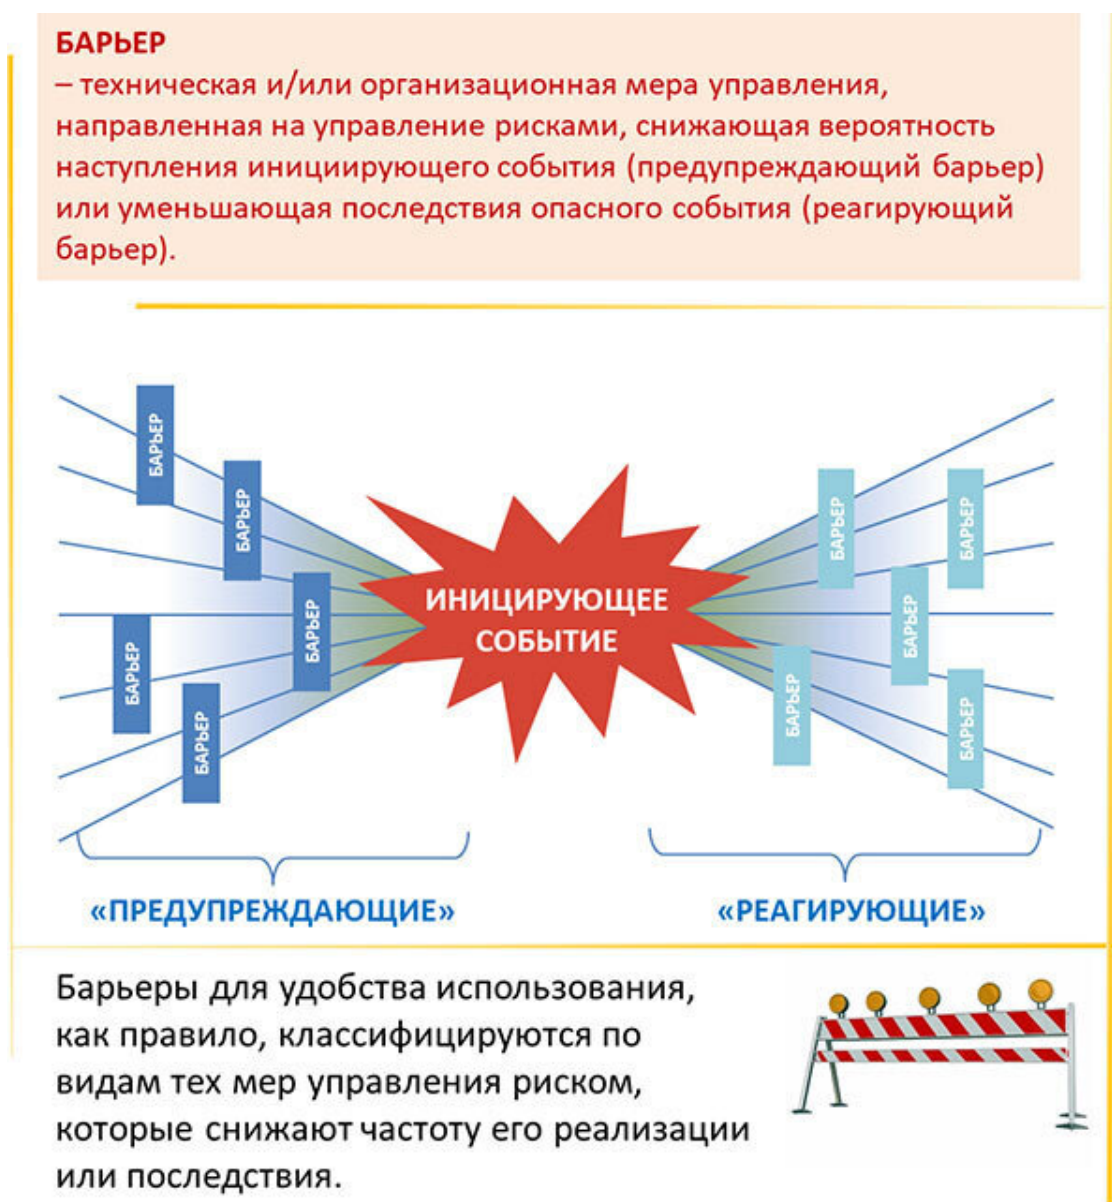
БАРЬЕР
– техническая и/или организационная мера управления, направленная на управление рисками, снижающая вероятность наступления инициирующего события (предупреждающий барьер) или уменьшающая последствия опасного события (реагирующий барьер).

БАРЬЕР
БАРЬЕР
БАРЬЕР
БАРЬЕР
БАРЬЕР

ИНИЦИРУЮЩЕЕ СОБЫТИЕ

БАРЬЕР
БАРЬЕР
БАРЬЕР
БАРЬЕР
БАРЬЕР

«ПРЕДУПРЕЖДАЮЩИЕ»
«РЕАГИРУЮЩИЕ»

Барьеры для удобства использования, как правило, классифицируются по видам тех мер управления риском, которые снижают частоту его реализации или последствия.